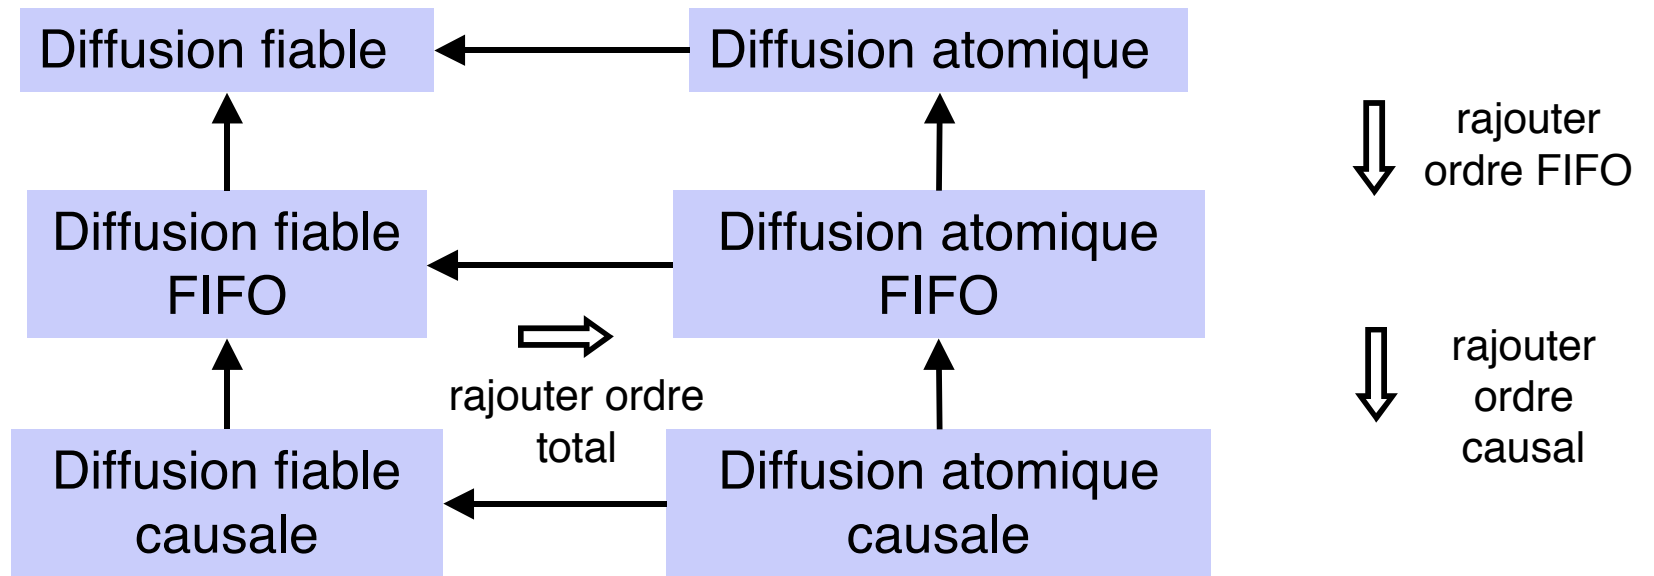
Diffusion fiable

Diffusion atomique

rajouter ordre FIFO

Diffusion fiable FIFO

Diffusion atomique FIFO

rajouter ordre total

rajouter ordre causal

Diffusion fiable causale

Diffusion atomique causale